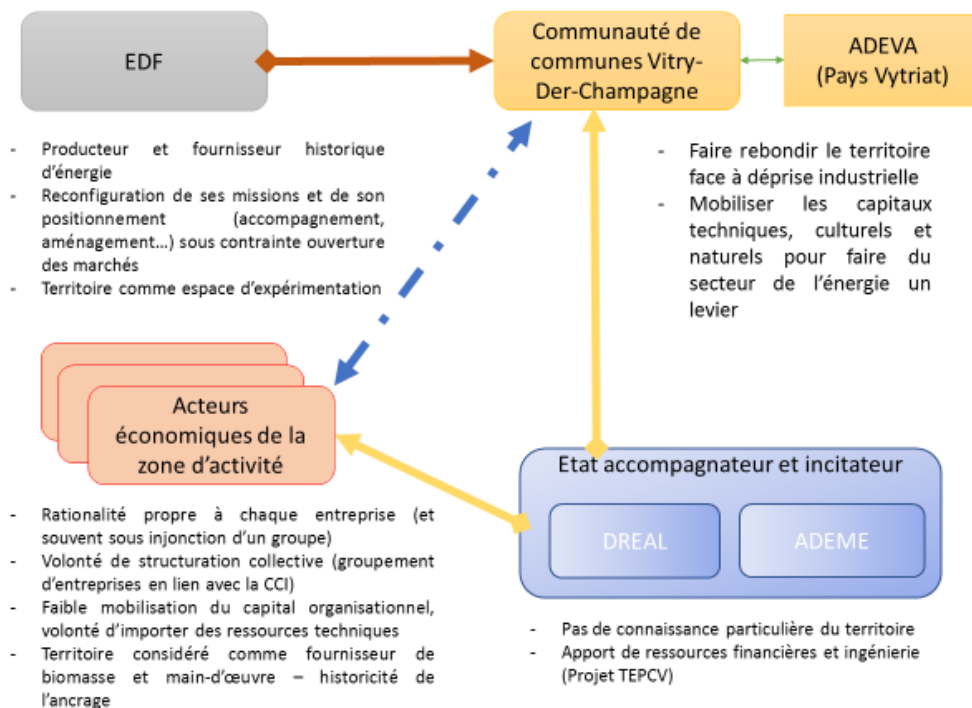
EDF

Communauté de communes Vitry-Der-Champagne

ADEVA (Pays Vytriat)

- Producteur et fournisseur historique d'énergie
- Reconfiguration de ses missions et de son positionnement (accompagnement, aménagement…) sous contrainte ouverture des marchés
- Territoire comme espace d'expérimentation

- Faire rebondir le territoire face à déprise industrielle
- Mobiliser les capitaux techniques, culturels et naturels pour faire du secteur de l'énergie un levier

Acteurs économiques de la zone d'activité

Etat accompagnateur et incitateur

DREAL

ADEME

- Rationalité propre à chaque entreprise (et souvent sous injonction d'un groupe)
- Volonté de structuration collective (groupement d'entreprises en lien avec la CCI)
- Faible mobilisation du capital organisationnel, volonté d'importer des ressources techniques
- Territoire considéré comme fournisseur de biomasse et main-d'œuvre – historicité de l'ancrage

- Pas de connaissance particulière du territoire
- Apport de ressources financières et ingénierie (Projet TEPCV)